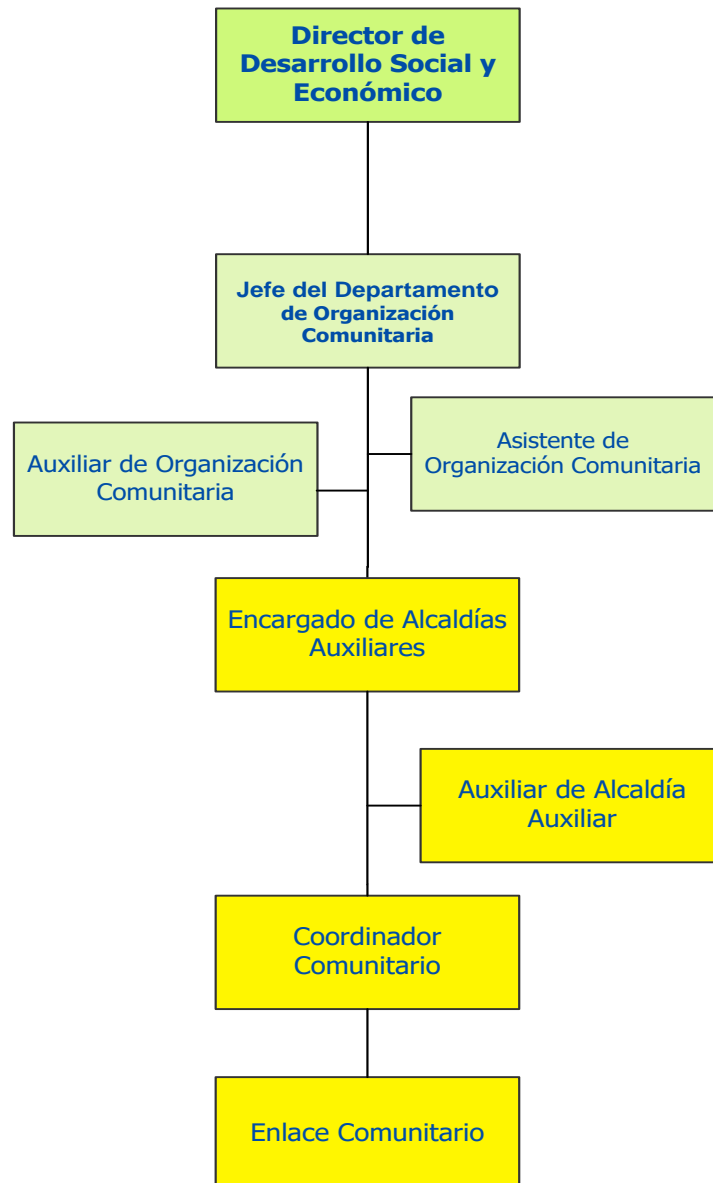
Director de Desarrollo Social y Económico

Jefe del Departamento de Organización Comunitaria

Auxiliar de Organización Comunitaria

Asistente de Organización Comunitaria

Encargado de Alcaldías Auxiliares

Auxiliar de Alcaldía Auxiliar

Coordinador Comunitario

Enlace Comunitario